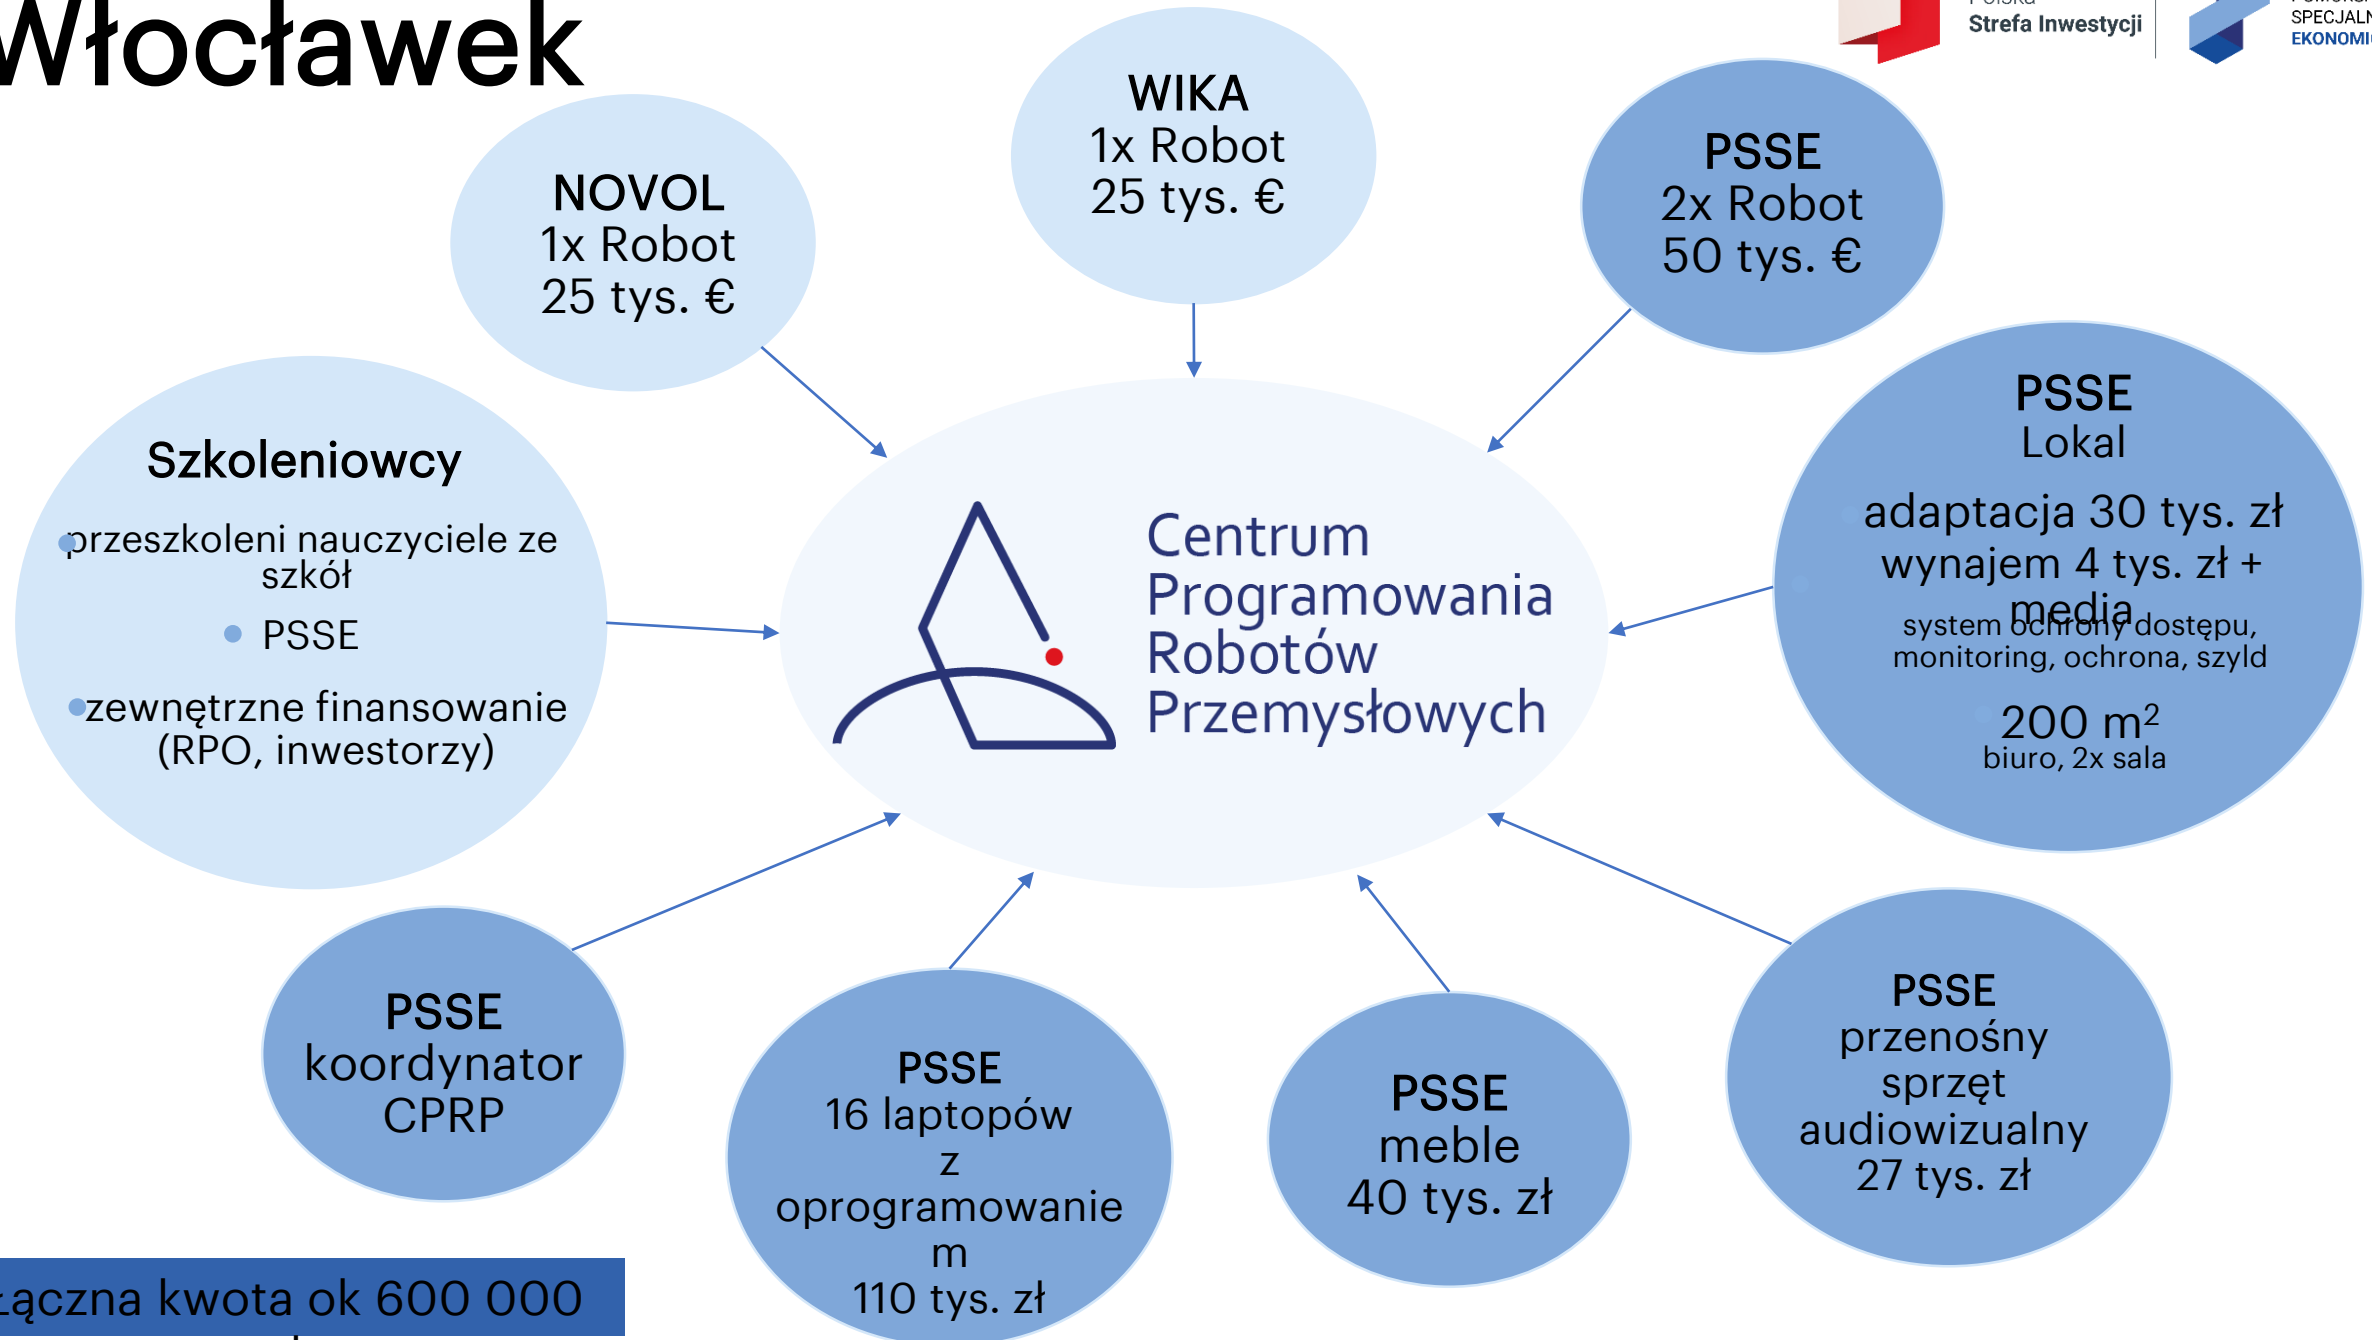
Włocławek

Strefa Inwestycji

SPECJALN
EKONOMI

WIKA
1x Robot
25 tys. €

NOVOL
1x Robot
25 tys. €

PSSE
2x Robot
50 tys. €

Szkoleniowcy
przeszkoleni nauczyciele ze szkół
PSSE
zewnętrzne finansowanie (RPO, inwestorzy)

Centrum Programowania Robotów Przemysłowych

PSSE
Lokal
adaptacja 30 tys. zł
wynajem 4 tys. zł + media
system ochrony dostępu, monitoring, ochrona, szyld
200 m²
biuro, 2x sala

PSSE
koordynator
CPRP

PSSE
16 laptopów z oprogramowaniem
110 tys. zł

PSSE
meble
40 tys. zł

PSSE
przenośny sprzęt audiowizualny
27 tys. zł

łączna kwota ok 600 000